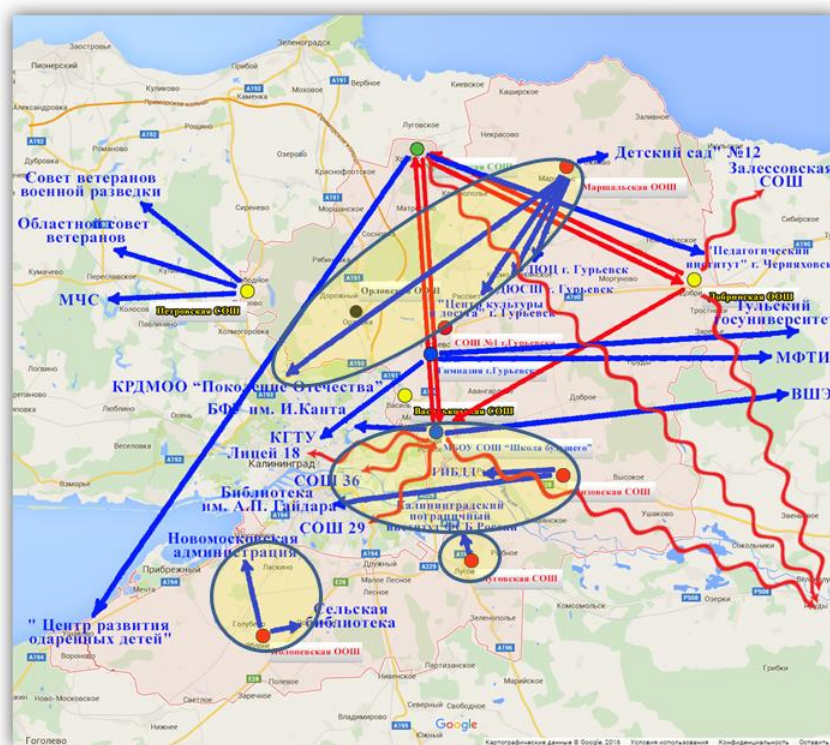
Зеленоградск
Заостровье
Пионерский
Куликово
Мохово
Луговское
Каширское
Совет ветеранов военной разведки
Маршальская ООШ
Детский сад №12
Залесовская СОШ
Областной совет ветеранов
"Педагогический институт" г. Черняховск
МЧС
Петровская СОШ
Орловская ООШ
ДЮСШ г. Гурьевск
ДОЦ г. Гурьевск
"Центр культуры и досуга" г. Гурьевск
Добринская ООШ
Тульский госуниверситет
СОШ №1 г.Гурьевск
Гимназия г.Гурьевск
МФТИ
КРДМОО "Поколение Отечества"
БФУ им. И.Канта
Васильковская ООШ
ВШЭ
КГТУ
МАОУ СОШ "Школа будущего"
Лицей 18
Калининград
ГИБДД
Низовская СОШ
СОШ 36
Библиотека им. А.П. Гайдара
Калининградский пограничный институт ФСБ России
СОШ 29
Новомосковская администрация
Луговская СОШ
Сельская библиотека
" Центр развития одаренных детей"
Голубевская ООШ
Google
Картографические данные © Google, 2016
Условия использования
Конфиденциальность